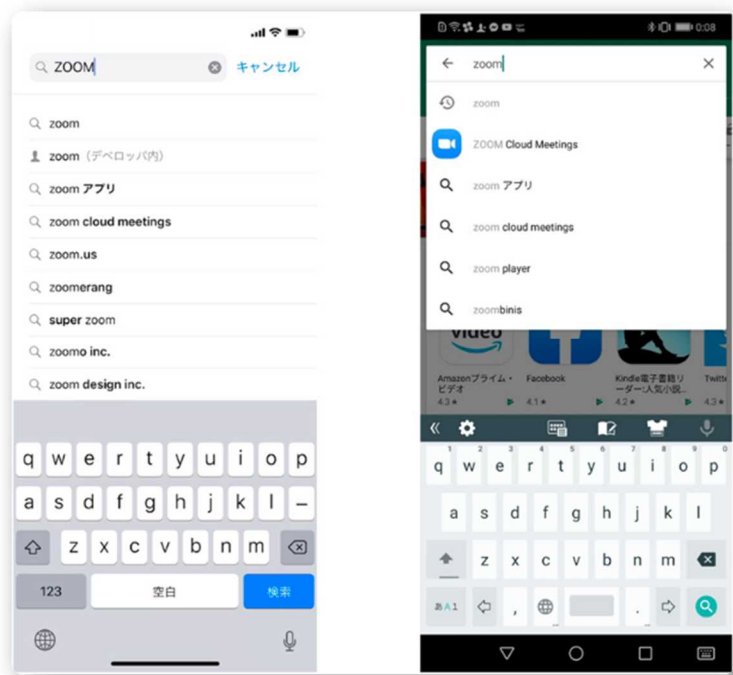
ZOOM
キャンセル
zoom
zoom（デベロッパ内）
zoom アプリ
zoom cloud meetings
zoom.us
zoomerang
super zoom
zoomo inc.
zoom design inc.
q w e r t y u i o p
a s d f g h j k l –
z x c v b n m
123
空白
検索

0:08
zoom
zoom
ZOOM Cloud Meetings
zoom アプリ
zoom cloud meetings
zoom player
zoombinis
video
Amazonプライム・ビデオ
4.3★
Facebook
4.1★
Kindle電子書籍リーダー:人気小説...
4.2★
Twitte
4.3★
q w e r t y u i o p
a s d f g h j k l
z x c v b n m
あA1
,
.